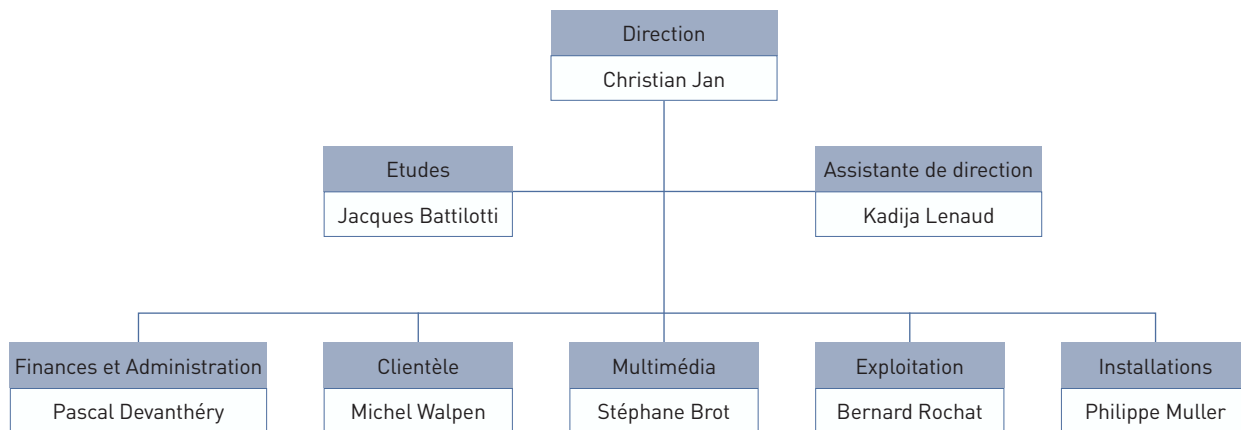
Direction
Christian Jan

Etudes
Jacques Battilotti

Assistante de direction
Kadija Lenaud

Finances et Administration
Pascal Devanthéry

Clientèle
Michel Walpen

Multimédia
Stéphane Brot

Exploitation
Bernard Rochat

Installations
Philippe Muller